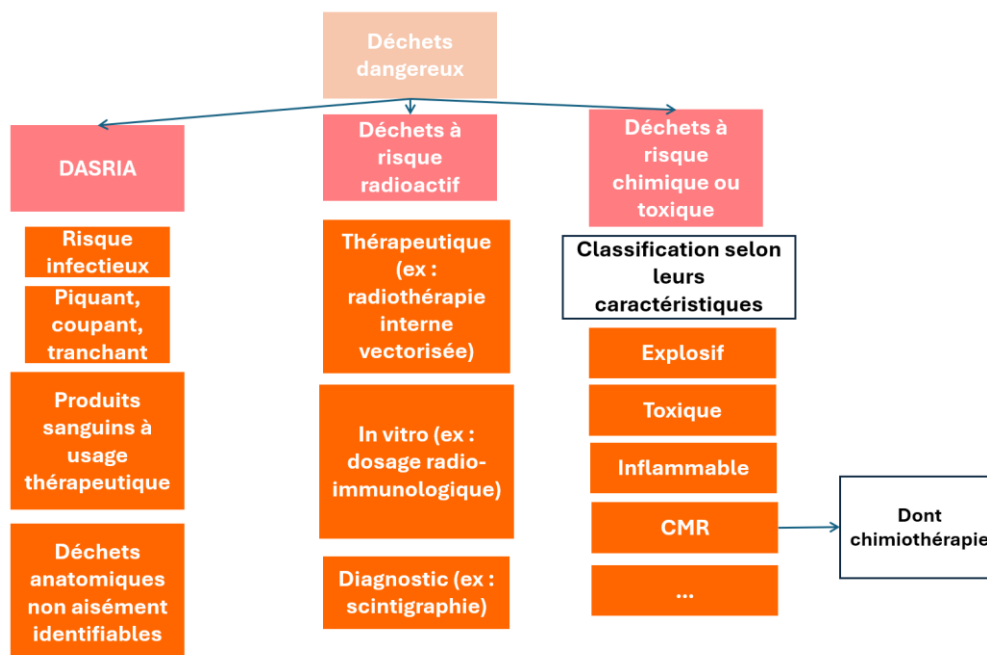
Déchets dangereux

DASRIA

Risque infectieux

Piquant, coupant, tranchant

Produits sanguins à usage thérapeutique

Déchets anatomiques non aisément identifiables

Déchets à risque radioactif

Thérapeutique (ex : radiothérapie interne vectorisée)

In vitro (ex : dosage radio-immunologique)

Diagnostic (ex : scintigraphie)

Déchets à risque chimique ou toxique

Classification selon leurs caractéristiques

Explosif

Toxique

Inflammable

CMR

...

Dont chimiothérapie